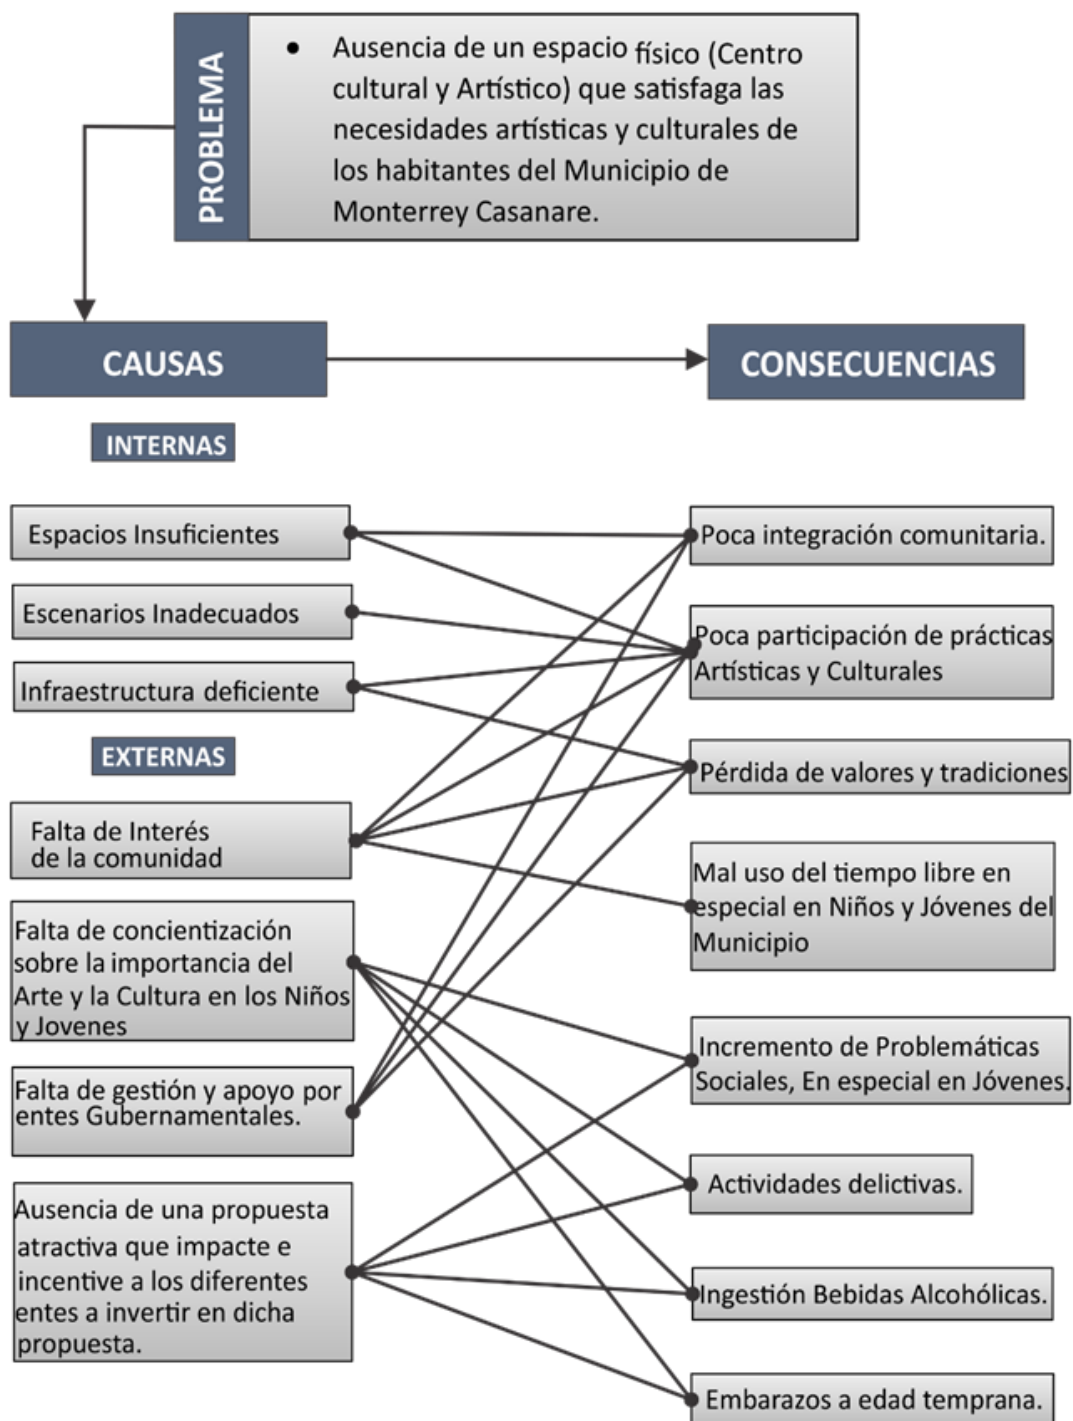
PROBLEMA

• Ausencia de un espacio físico (Centro cultural y Artístico) que satisfaga las necesidades artísticas y culturales de los habitantes del Municipio de Monterrey Casanare.

CAUSAS

CONSECUENCIAS

INTERNAS

Espacios Insuficientes

Escenarios Inadecuados

Infraestructura deficiente

EXTERNAS

Falta de Interés de la comunidad

Falta de concientización sobre la importancia del Arte y la Cultura en los Niños y Jovenes

Falta de gestión y apoyo por entes Gubernamentales.

Ausencia de una propuesta atractiva que impacte e incentive a los diferentes entes a invertir en dicha propuesta.

Poca integración comunitaria.

Poca participación de prácticas Artísticas y Culturales

Pérdida de valores y tradiciones

Mal uso del tiempo libre en especial en Niños y Jóvenes del Municipio

Incremento de Problemáticas Sociales, En especial en Jóvenes.

Actividades delictivas.

Ingestión Bebidas Alcohólicas.

Embarazos a edad temprana.